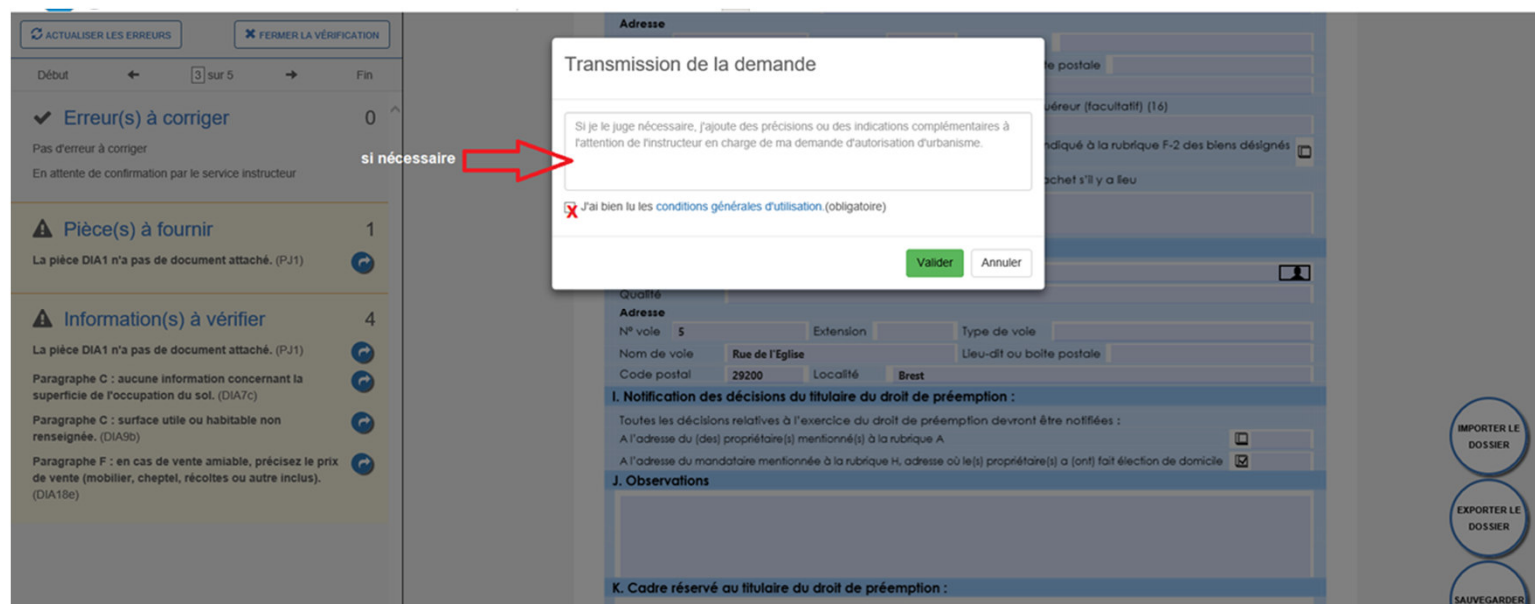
ACTUALISER LES ERREURS
FERMER LA VÉRIFICATION
Début
3 sur 5
Fin

Erreur(s) à corriger 0
Pas d'erreur à corriger
En attente de confirmation par le service instructeur

Pièce(s) à fournir 1
La pièce DIA1 n'a pas de document attaché. (PJ1)

Information(s) à vérifier 4
La pièce DIA1 n'a pas de document attaché. (PJ1)
Paragraphe C : aucune information concernant la superficie de l'occupation du sol. (DIA7c)
Paragraphe C : surface utile ou habitable non renseignée. (DIA9b)
Paragraphe F : en cas de vente amiable, précisez le prix de vente (mobilier, cheptel, récoltes ou autre inclus). (DIA18e)

si nécessaire

Transmission de la demande
Si je le juge nécessaire, j'ajoute des précisions ou des indications complémentaires à l'attention de l'instructeur en charge de ma demande d'autorisation d'urbanisme.
X J'ai bien lu les conditions générales d'utilisation.(obligatoire)
Valider
Annuler

Adresse
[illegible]te postale
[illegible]uéreur (facultatif) (16)
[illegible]ndiqué à la rubrique F-2 des biens désignés
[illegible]achet s'il y a lieu
Qualité
Adresse
N° voie 5
Extension
Type de voie
Nom de voie Rue de l'Eglise
Lieu-dit ou boîte postale
Code postal 29200
Localité Brest
I. Notification des décisions du titulaire du droit de préemption :
Toutes les décisions relatives à l'exercice du droit de préemption devront être notifiées :
A l'adresse du (des) propriétaire(s) mentionné(s) à la rubrique A
A l'adresse du mandataire mentionnée à la rubrique H, adresse où le(s) propriétaire(s) a (ont) fait élection de domicile
J. Observations
K. Cadre réservé au titulaire du droit de préemption :

IMPORTER LE DOSSIER
EXPORTER LE DOSSIER
SAUVEGARDER